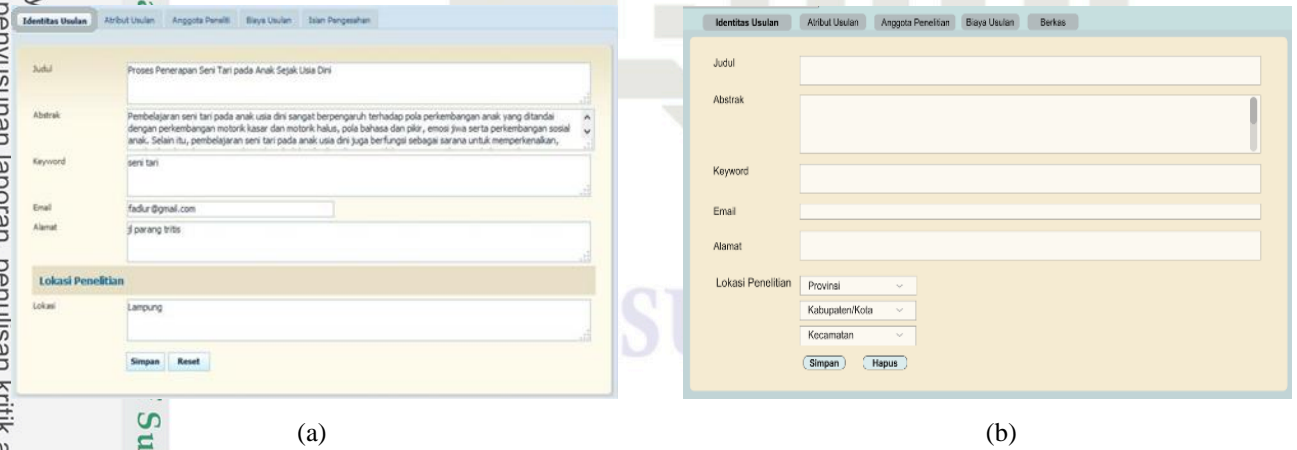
Identitas Usulan | Atribut Usulan | Anggota Peneliti | Biaya Usulan | Isian Pengesahan

Judul
Proses Penerapan Seni Tari pada Anak Sejak Usia Dini

Abstrak
Pembelajaran seni tari pada anak usia dini sangat berpengaruh terhadap pola perkembangan anak yang ditandai dengan perkembangan motorik kasar dan motorik halus, pola bahasa dan pikir, emosi jiwa serta perkembangan sosial anak. Selain itu, pembelajaran seni tari pada anak usia dini juga berfungsi sebagai sarana untuk memperkenalkan,

Keyword
seni tari

Email
fadlur@gmail.com

Alamat
jl parang tritis

Lokasi Penelitian

Lokasi
Lampung

Simpan | Reset

(a)

Identitas Usulan | Atribut Usulan | Anggota Penelitian | Biaya Usulan | Berkas

Judul

Abstrak

Keyword

Email

Alamat

Lokasi Penelitian
Provinsi
Kabupaten/Kota
Kecamatan

Simpan | Hapus

(b)